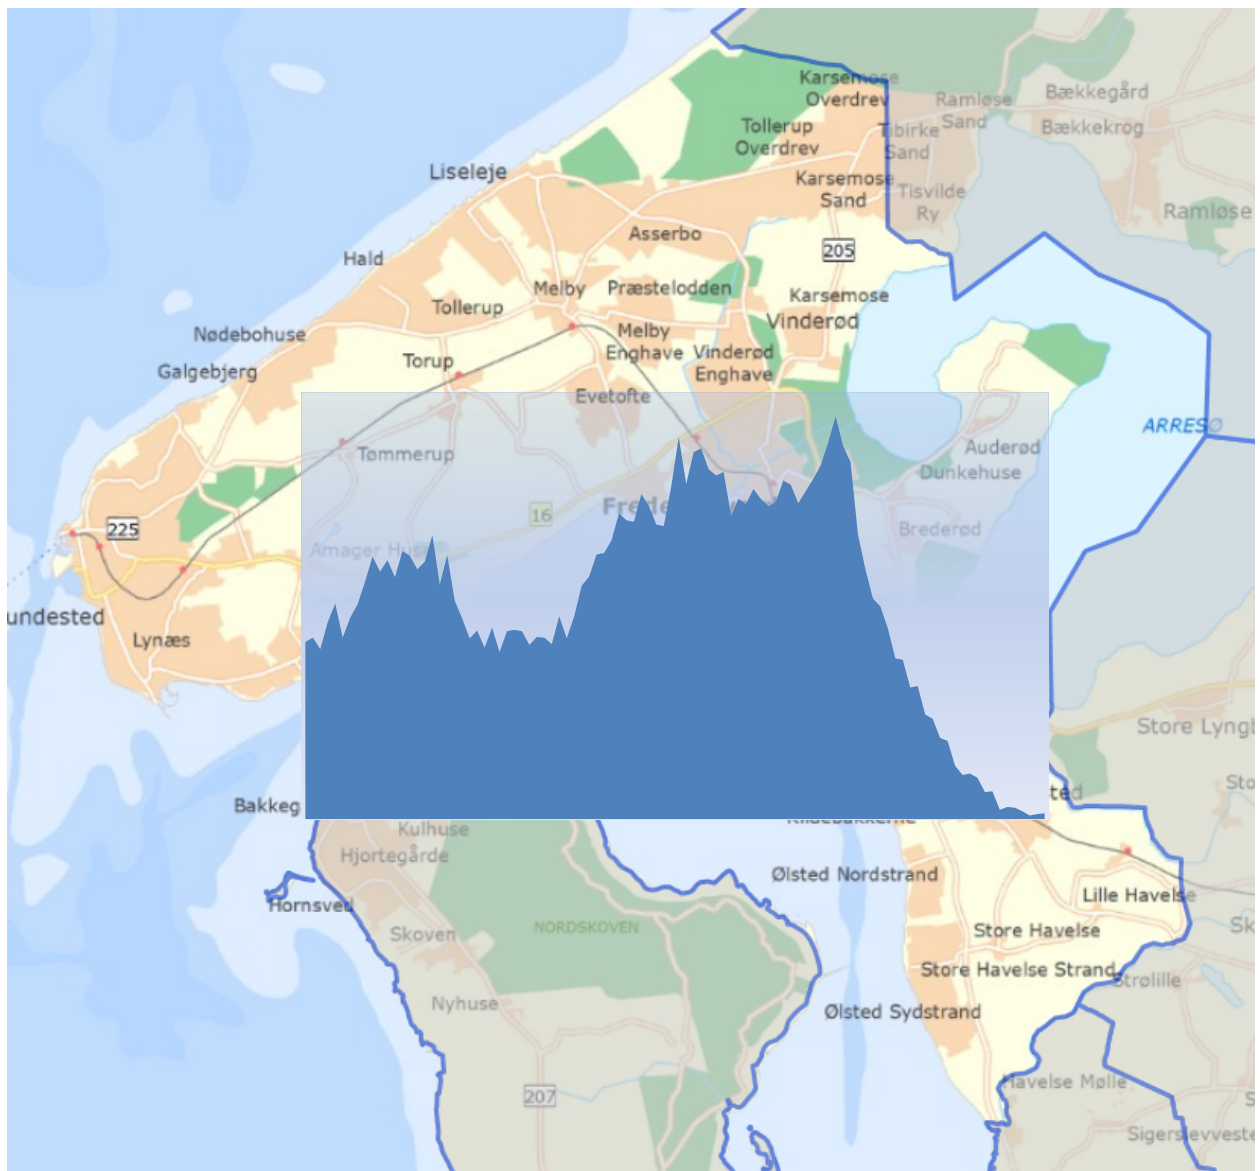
Karsemose Overdrev
Ramløse Sand
Bækkegård
Bækkekrog
Tollerup Overdrev
Tibirke Sand
Liseleje
Karsemose Sand
Tisvilde Ry
Ramløse
Asserbo
205
Hald
Melby
Præstelodden
Karsemose
Tollerup
Vinderød
Nødebohuse
Melby Enghave
Vinderød Enghave
Torup
Galgebjerg
Evetofte
ARRESØ
Auderød
Dunkehuse
Tømmerup
225
16
Frede
Brederød
Amager Huse
undested
Lynæs
Store Lyngb
Sto
Bakkeg
ted
Kulhuse
Hjortegårde
Ølsted Nordstrand
Lille Havelse
Hornsved
Skoven
NORDSKOVEN
Store Havelse
Sk
Store Havelse Strand
Strølille
Nyhuse
Ølsted Sydstrand
207
Havelse Mølle
Sigerslevveste